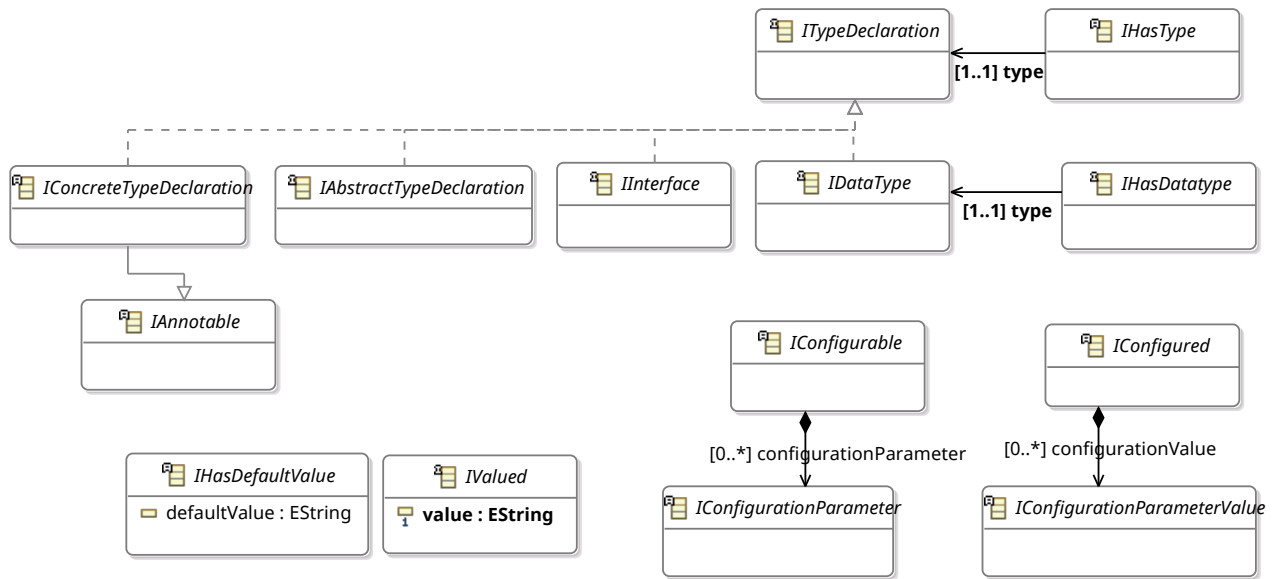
ITypeDeclaration

IHasType

[1..1] type

IConcreteTypeDeclaration

IAbstractTypeDeclaration

IInterface

IDataType

IHasDatatype

[1..1] type

IAnnotable

IConfigurable

IConfigured

[0..*] configurationParameter

[0..*] configurationValue

IHasDefaultValue

defaultValue : EString

IValued

value : EString

IConfigurationParameter

IConfigurationParameterValue